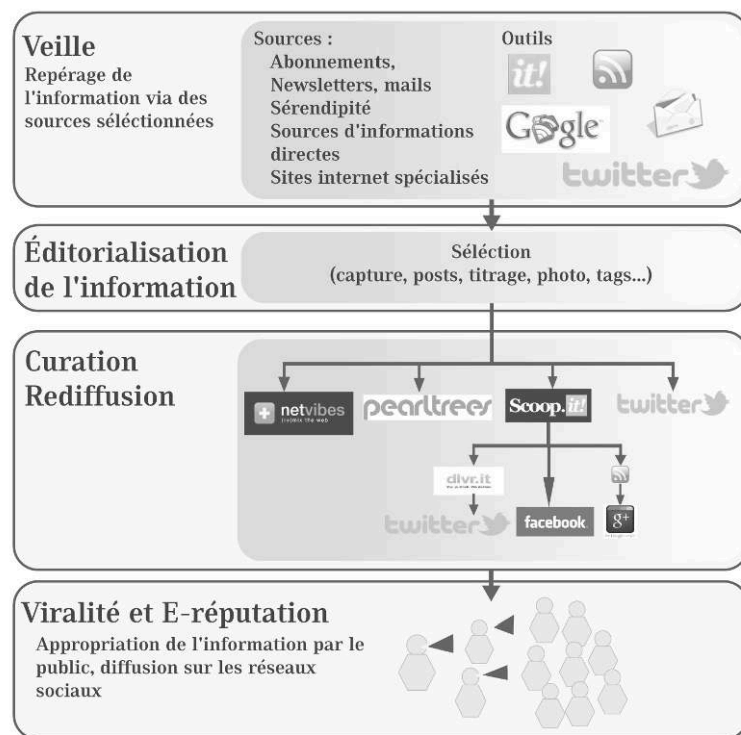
Veille
Repérage de l'information via des sources séléctionnées

Sources :
Abonnements,
Newsletters, mails
Sérendipité
Sources d'informations directes
Sites internet spécialisés

Outils
it!
Google
twitter

Éditorialisation de l'information

Sélection
(capture, posts, titrage, photo, tags...)

Curation
Rediffusion

netvibes
pearltrees
Scoop.it!
twitter
dlvr.it
twitter
facebook
g+

Viralité et E-réputation
Appropriation de l'information par le public, diffusion sur les réseaux sociaux